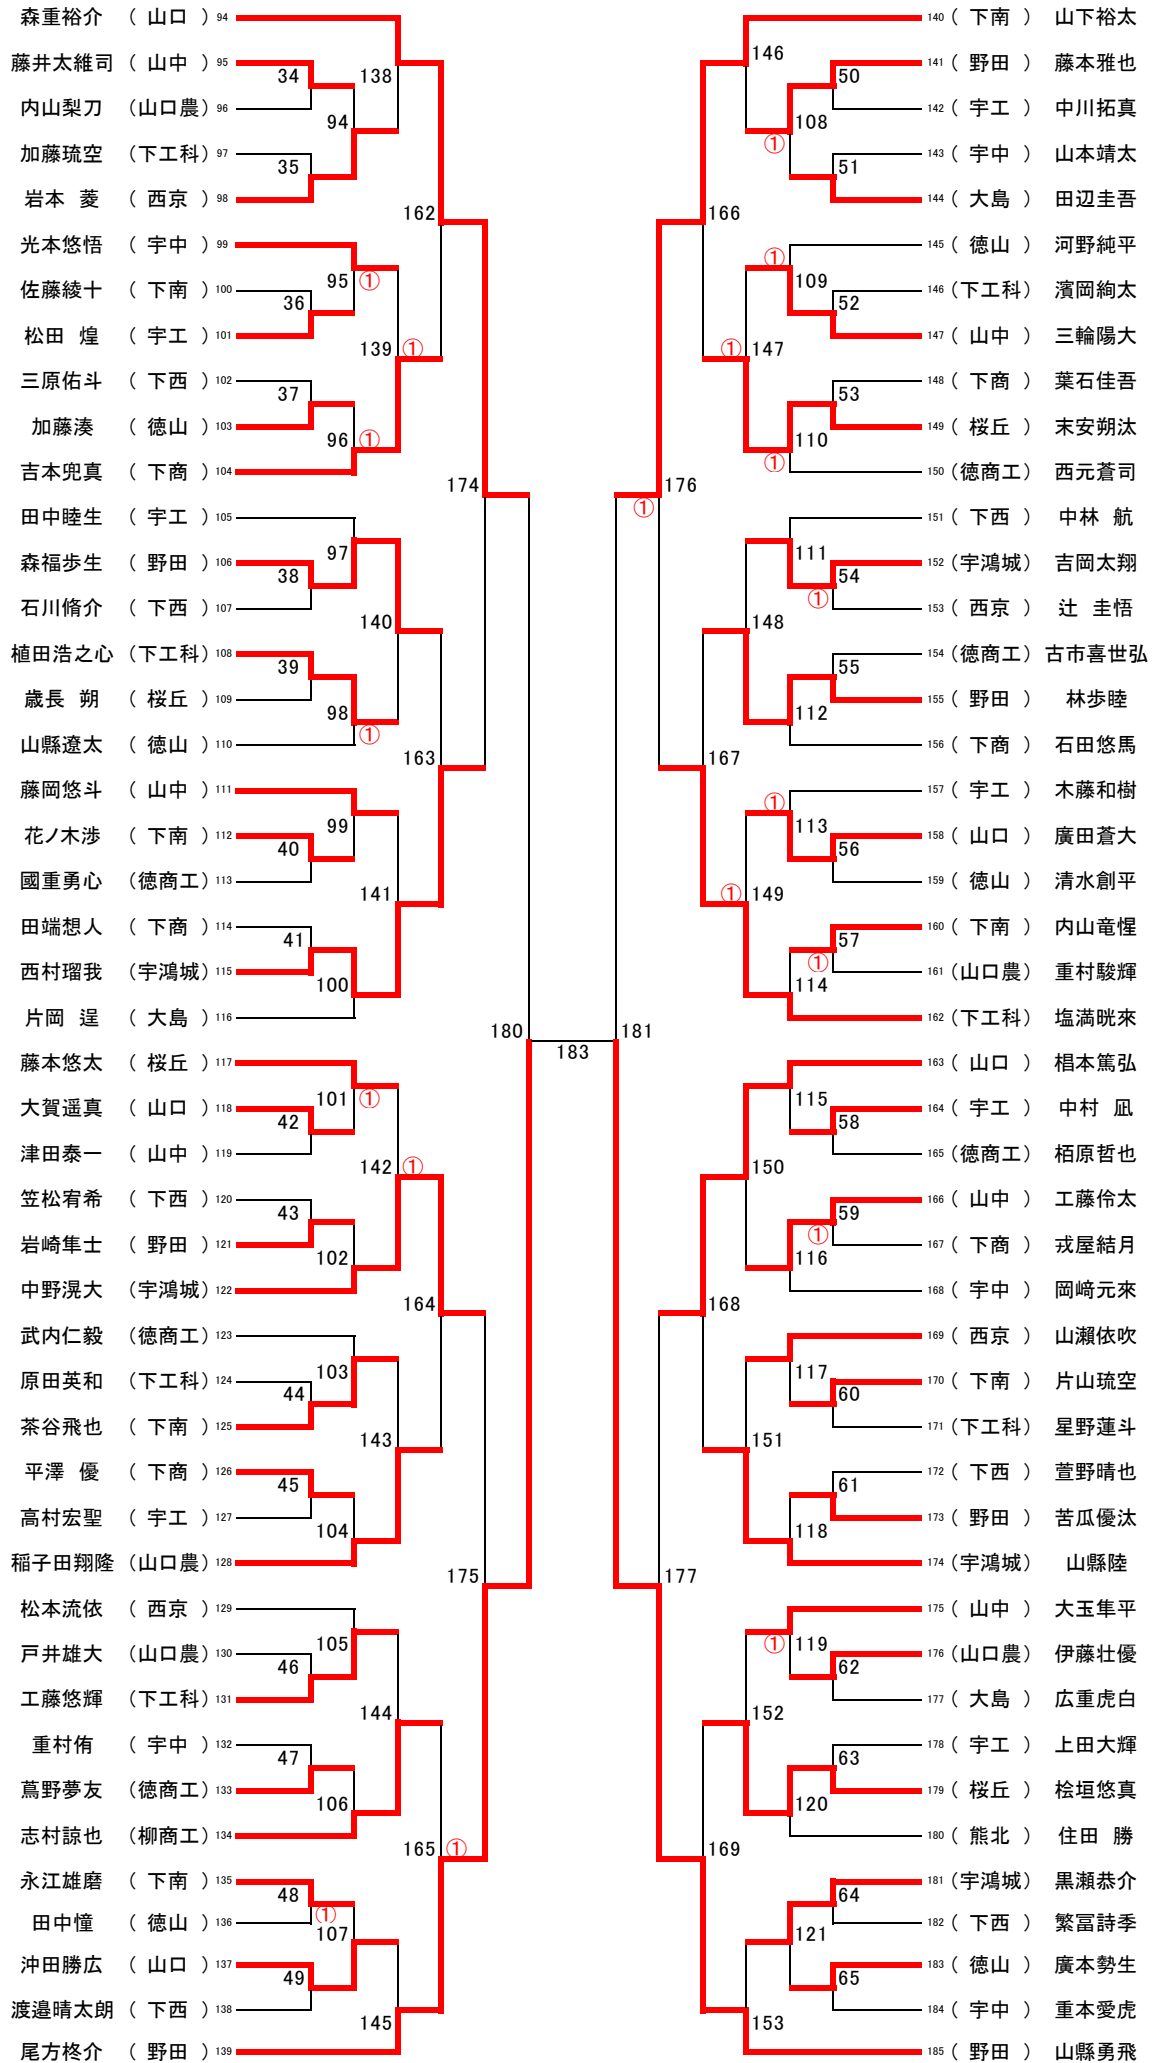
森重裕介 （ 山口 ） 94
藤井太維司 （ 山中 ） 95
内山梨刀 （山口農） 96
加藤琉空 （下工科） 97
岩本 菱 （ 西京 ） 98
光本悠悟 （ 宇中 ） 99
佐藤綾十 （ 下南 ） 100
松田 煌 （ 宇工 ） 101
三原佑斗 （ 下西 ） 102
加藤湊 （ 徳山 ） 103
吉本兜真 （ 下商 ） 104
田中睦生 （ 宇工 ） 105
森福歩生 （ 野田 ） 106
石川脩介 （ 下西 ） 107
植田浩之心 （下工科） 108
歳長 朔 （ 桜丘 ） 109
山縣遼太 （ 徳山 ） 110
藤岡悠斗 （ 山中 ） 111
花ノ木渉 （ 下南 ） 112
國重勇心 （徳商工） 113
田端想人 （ 下商 ） 114
西村瑠我 （宇鴻城） 115
片岡 逞 （ 大島 ） 116
藤本悠太 （ 桜丘 ） 117
大賀遥真 （ 山口 ） 118
津田泰一 （ 山中 ） 119
笠松宥希 （ 下西 ） 120
岩崎隼士 （ 野田 ） 121
中野滉大 （宇鴻城） 122
武内仁毅 （徳商工） 123
原田英和 （下工科） 124
茶谷飛也 （ 下南 ） 125
平澤 優 （ 下商 ） 126
高村宏聖 （ 宇工 ） 127
稲子田翔隆 （山口農） 128
松本流依 （ 西京 ） 129
戸井雄大 （山口農） 130
工藤悠輝 （下工科） 131
重村侑 （ 宇中 ） 132
蔦野夢友 （徳商工） 133
志村諒也 （柳商工） 134
永江雄磨 （ 下南 ） 135
田中憧 （ 徳山 ） 136
沖田勝広 （ 山口 ） 137
渡邉晴太朗 （ 下西 ） 138
尾方柊介 （ 野田 ） 139

34 138 94 35 162 95 ① 36 139 ① 37 96 ① 174 97 38 140 39 98 ① 163 99 40 141 41 100 180 183 181 101 ① 42 142 ① 43 102 164 103 44 143 45 104 175 105 46 144 47 106 165 ① 48 ① 107 49 145

146 50 108 ① 51 166 ① 109 52 ① 147 53 110 ① 176 ① 111 54 ① 148 55 112 167 ① 113 56 ① 149 57 ① 114 115 58 150 59 ① 116 168 117 60 151 61 118 177 ① 119 62 152 63 120 169 64 121 65 153

140（ 下南 ） 山下裕太
141（ 野田 ） 藤本雅也
142（ 宇工 ） 中川拓真
143（ 宇中 ） 山本靖太
144（ 大島 ） 田辺圭吾
145（ 徳山 ） 河野純平
146（下工科） 濱岡絢太
147（ 山中 ） 三輪陽大
148（ 下商 ） 葉石佳吾
149（ 桜丘 ） 末安朔汰
150（徳商工） 西元蒼司
151（ 下西 ） 中林 航
152（宇鴻城） 吉岡太翔
153（ 西京 ） 辻 圭悟
154（徳商工） 古市喜世弘
155（ 野田 ） 林歩睦
156（ 下商 ） 石田悠馬
157（ 宇工 ） 木藤和樹
158（ 山口 ） 廣田蒼大
159（ 徳山 ） 清水創平
160（ 下南 ） 内山竜惺
161（山口農） 重村駿輝
162（下工科） 塩満眺來
163（ 山口 ） 相本篤弘
164（ 宇工 ） 中村 凪
165（徳商工） 栢原哲也
166（ 山中 ） 工藤伶太
167（ 下商 ） 戎屋結月
168（ 宇中 ） 岡崎元來
169（ 西京 ） 山瀬依吹
170（ 下南 ） 片山琉空
171（下工科） 星野蓮斗
172（ 下西 ） 萱野晴也
173（ 野田 ） 苦瓜優汰
174（宇鴻城） 山縣陸
175（ 山中 ） 大玉隼平
176（山口農） 伊藤壮優
177（ 大島 ） 広重虎白
178（ 宇工 ） 上田大輝
179（ 桜丘 ） 桧垣悠真
180（ 熊北 ） 住田 勝
181（宇鴻城） 黒瀬恭介
182（ 下西 ） 繁冨詩季
183（ 徳山 ） 廣本勢生
184（ 宇中 ） 重本愛虎
185（ 野田 ） 山縣勇飛